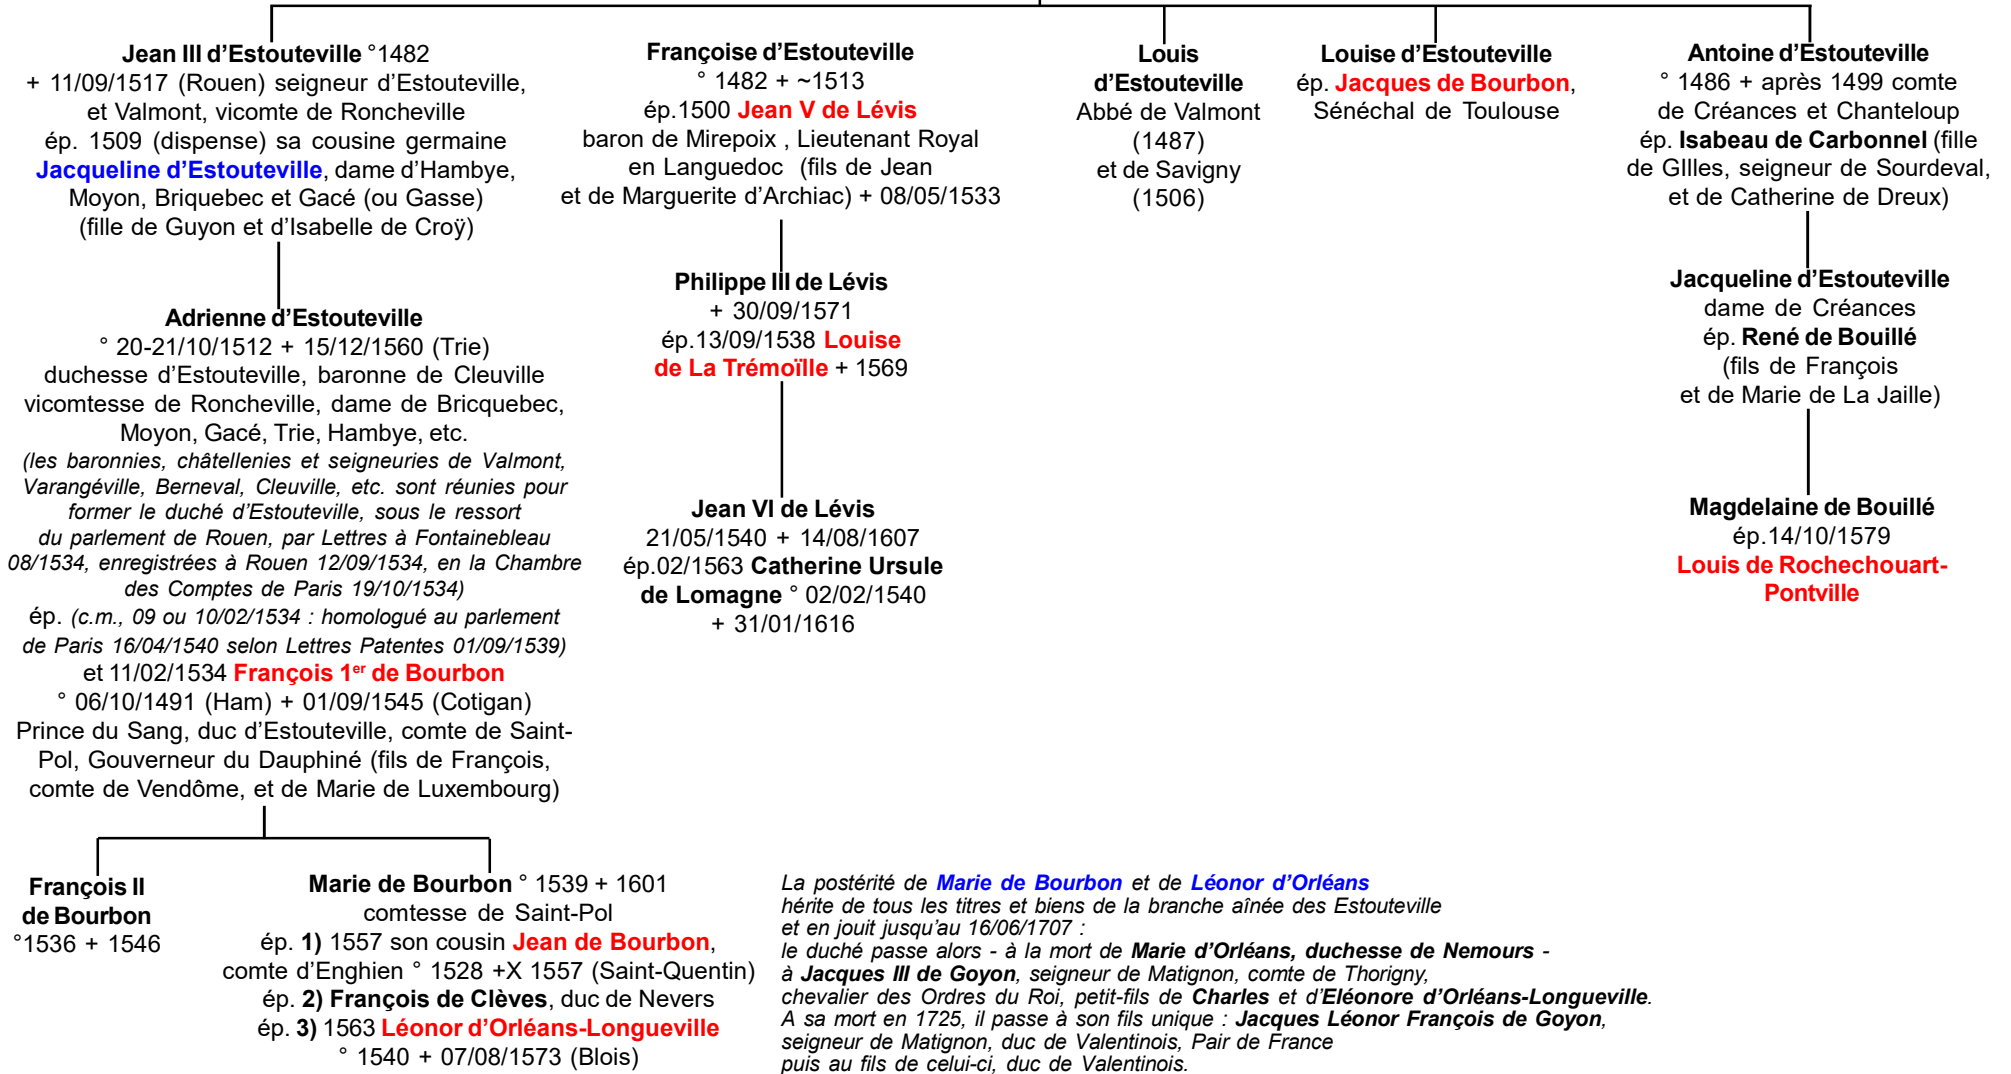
**Jean III d'Estouteville** °1482 + 11/09/1517 (Rouen) seigneur d'Estouteville, et Valmont, vicomte de Roncheville ép. 1509 (dispense) sa cousine germaine **Jacqueline d'Estouteville**, dame d'Hambye, Moyon, Briquebec et Gacé (ou Gasse) (fille de Guyon et d'Isabelle de Croÿ)

**Adrienne d'Estouteville** ° 20-21/10/1512 + 15/12/1560 (Trie) duchesse d'Estouteville, baronne de Cleuville vicomtesse de Roncheville, dame de Bricquebec, Moyon, Gacé, Trie, Hambye, etc.
*(les baronnies, châtellenies et seigneuries de Valmont, Varangéville, Berneval, Cleuville, etc. sont réunies pour former le duché d'Estouteville, sous le ressort du parlement de Rouen, par Lettres à Fontainebleau 08/1534, enregistrées à Rouen 12/09/1534, en la Chambre des Comptes de Paris 19/10/1534)*
ép. *(c.m., 09 ou 10/02/1534 : homologué au parlement de Paris 16/04/1540 selon Lettres Patentes 01/09/1539)* et 11/02/1534 **François 1$^{er}$ de Bourbon** ° 06/10/1491 (Ham) + 01/09/1545 (Cotigan) Prince du Sang, duc d'Estouteville, comte de Saint-Pol, Gouverneur du Dauphiné (fils de François, comte de Vendôme, et de Marie de Luxembourg)

**Françoise d'Estouteville** ° 1482 + ~1513 ép.1500 **Jean V de Lévis** baron de Mirepoix , Lieutenant Royal en Languedoc (fils de Jean et de Marguerite d'Archiac) + 08/05/1533

**Philippe III de Lévis** + 30/09/1571 ép.13/09/1538 **Louise de La Trémoïlle** + 1569

**Jean VI de Lévis** 21/05/1540 + 14/08/1607 ép.02/1563 **Catherine Ursule de Lomagne** ° 02/02/1540 + 31/01/1616

**Louis d'Estouteville** Abbé de Valmont (1487) et de Savigny (1506)

**Louise d'Estouteville** ép. **Jacques de Bourbon**, Sénéchal de Toulouse

**Antoine d'Estouteville** ° 1486 + après 1499 comte de Créances et Chanteloup ép. **Isabeau de Carbonnel** (fille de GIlles, seigneur de Sourdeval, et de Catherine de Dreux)

**Jacqueline d'Estouteville** dame de Créances ép. **René de Bouillé** (fils de François et de Marie de La Jaille)

**Magdelaine de Bouillé** ép.14/10/1579 **Louis de Rochechouart-Pontville**

**François II de Bourbon** °1536 + 1546

**Marie de Bourbon** ° 1539 + 1601 comtesse de Saint-Pol ép. **1)** 1557 son cousin **Jean de Bourbon**, comte d'Enghien ° 1528 +X 1557 (Saint-Quentin) ép. **2) François de Clèves**, duc de Nevers ép. **3)** 1563 **Léonor d'Orléans-Longueville** ° 1540 + 07/08/1573 (Blois)

*La postérité de **Marie de Bourbon** et de **Léonor d'Orléans** hérite de tous les titres et biens de la branche aînée des Estouteville et en jouit jusqu'au 16/06/1707 : le duché passe alors - à la mort de **Marie d'Orléans, duchesse de Nemours** - à **Jacques III de Goyon**, seigneur de Matignon, comte de Thorigny, chevalier des Ordres du Roi, petit-fils de **Charles** et d'**Eléonore d'Orléans-Longueville**. A sa mort en 1725, il passe à son fils unique : **Jacques Léonor François de Goyon**, seigneur de Matignon, duc de Valentinois, Pair de France puis au fils de celui-ci, duc de Valentinois.*